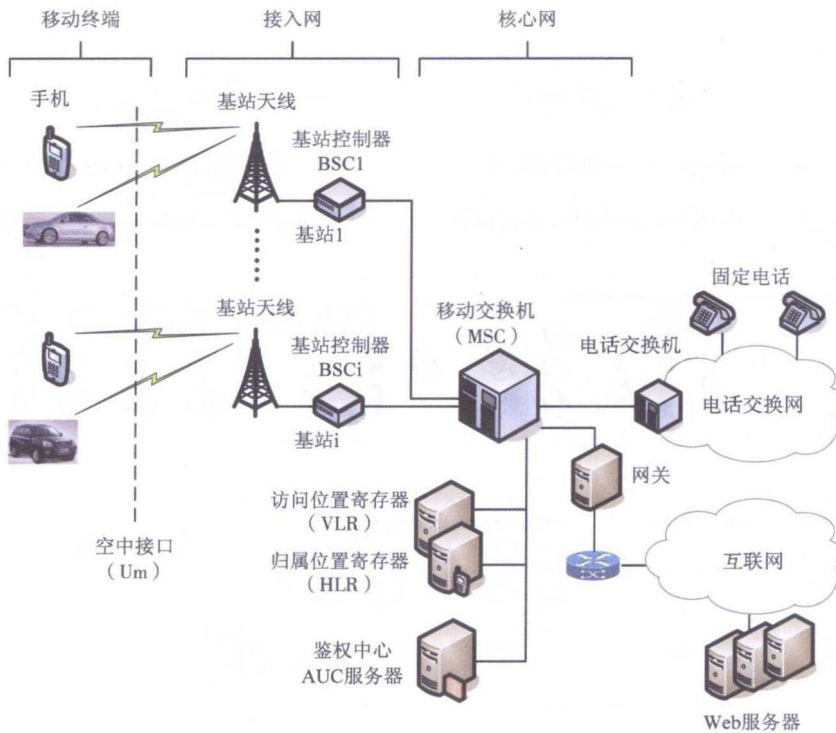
移动终端

接入网

核心网

手机

基站天线

基站控制器 BSC1

基站1

基站天线

基站控制器 BSCi

基站i

移动交换机 (MSC)

固定电话

电话交换机

电话交换网

网关

访问位置寄存器 (VLR)

归属位置寄存器 (HLR)

空中接口 (Um)

互联网

鉴权中心 AUC服务器

Web服务器